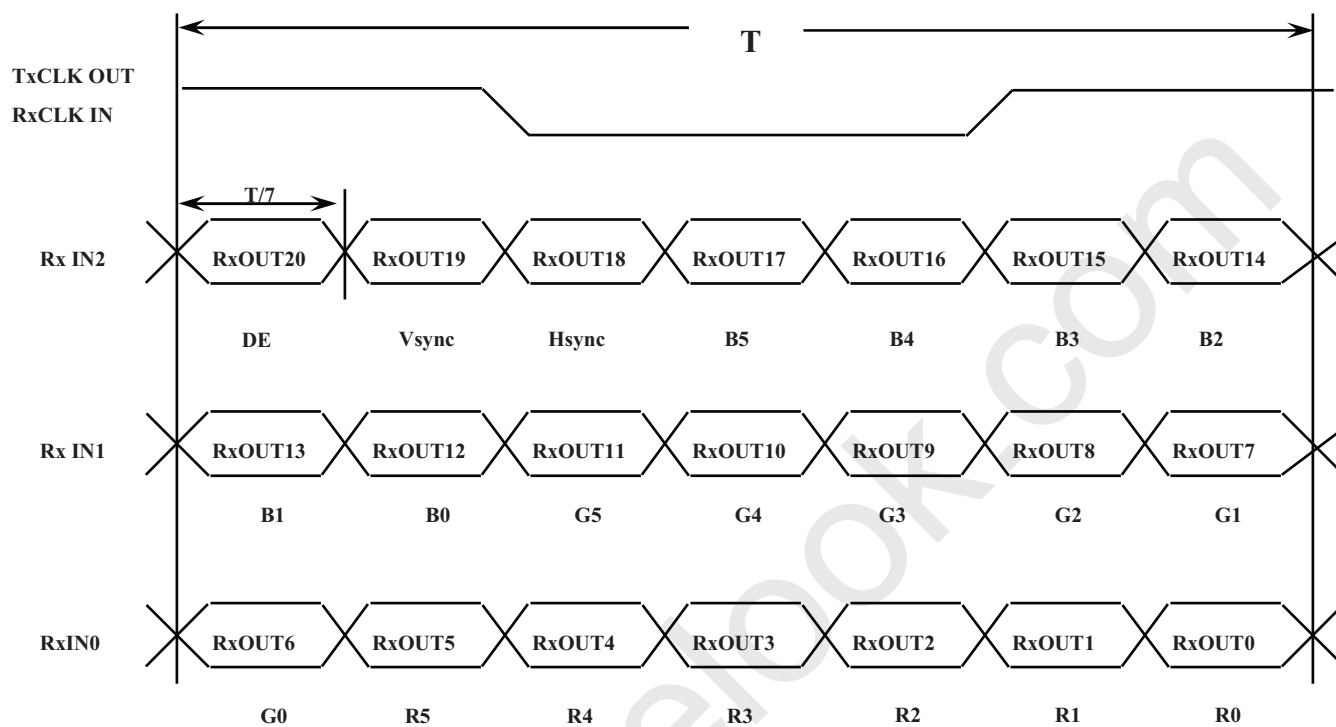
T

TxCLK OUT

RxCLK IN

T/7

Rx IN2

RxOUT20 RxOUT19 RxOUT18 RxOUT17 RxOUT16 RxOUT15 RxOUT14

DE Vsync Hsync B5 B4 B3 B2

Rx IN1

RxOUT13 RxOUT12 RxOUT11 RxOUT10 RxOUT9 RxOUT8 RxOUT7

B1 B0 G5 G4 G3 G2 G1

RxIN0

RxOUT6 RxOUT5 RxOUT4 RxOUT3 RxOUT2 RxOUT1 RxOUT0

G0 R5 R4 R3 R2 R1 R0

elook.com